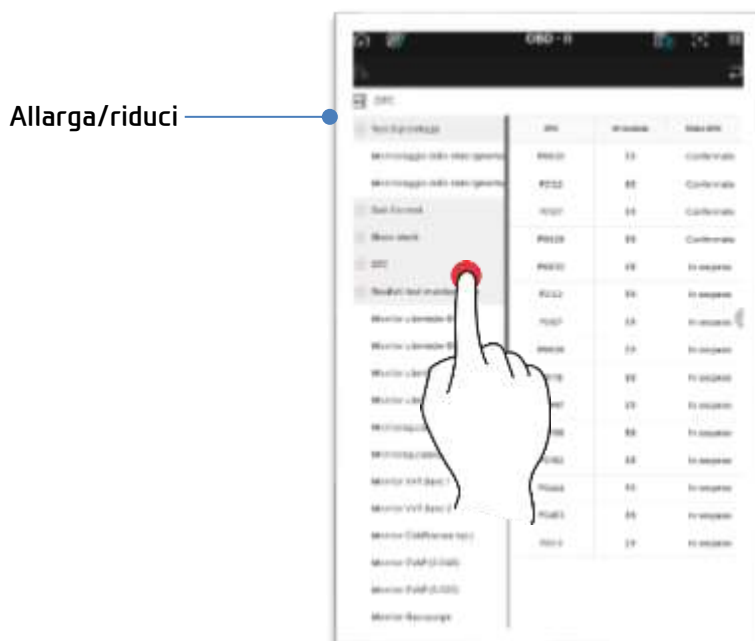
Allarga/riduci

OBD - II

DTC

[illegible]

| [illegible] | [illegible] | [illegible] |
|---|---|---|
| P0420 | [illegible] | Confermato |
| P2152 | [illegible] | Confermato |
| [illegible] | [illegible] | Confermato |
| P0128 | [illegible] | Confermato |
| P0420 | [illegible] | In sospeso |
| P2152 | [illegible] | In sospeso |
| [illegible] | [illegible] | In sospeso |
| P0128 | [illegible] | In sospeso |
| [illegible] | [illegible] | In sospeso |
| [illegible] | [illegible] | In sospeso |
| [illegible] | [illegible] | In sospeso |
| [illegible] | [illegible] | In sospeso |
| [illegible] | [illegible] | In sospeso |
| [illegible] | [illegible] | In sospeso |
| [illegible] | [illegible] | In sospeso |